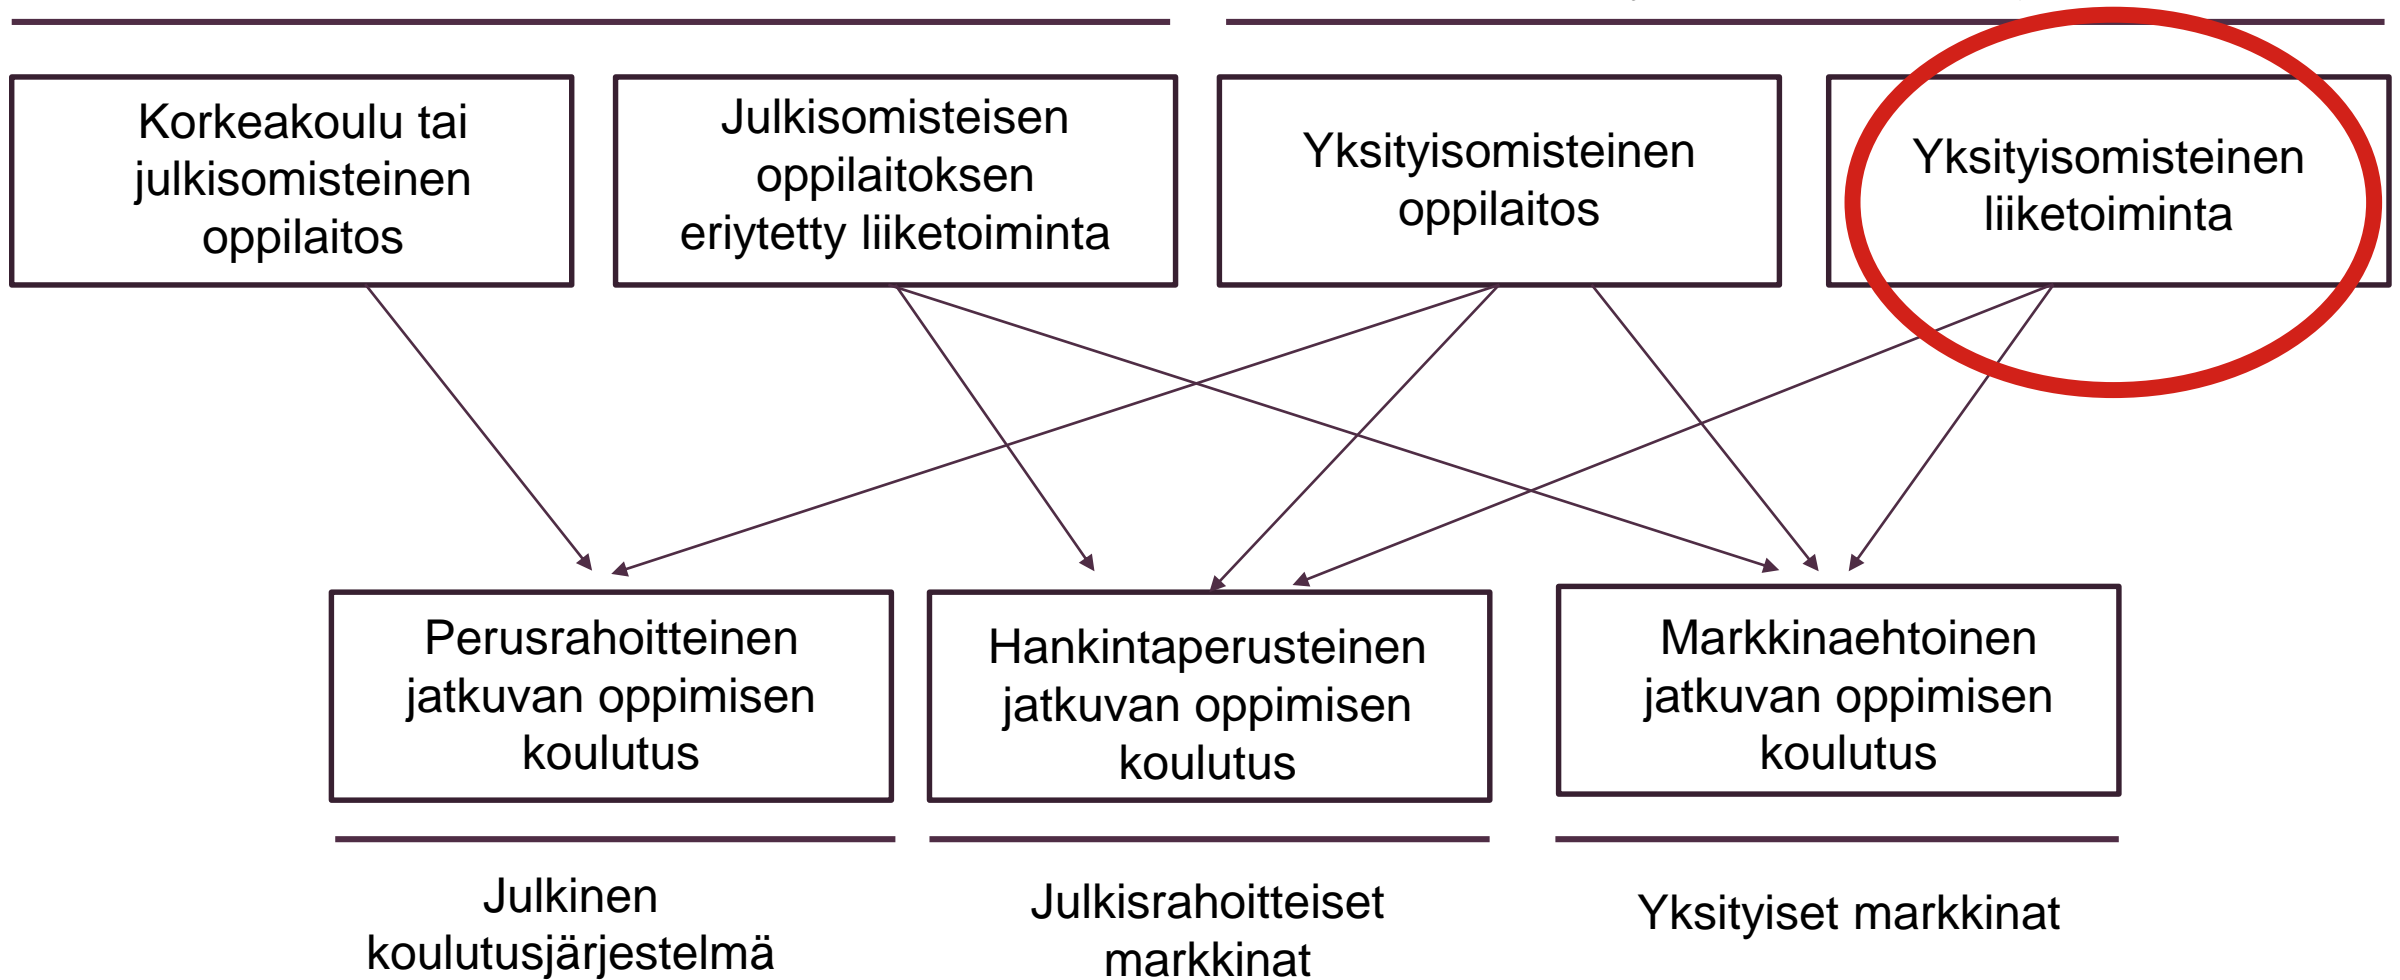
Korkeakoulu tai julkisomisteinen oppilaitos

Julkisomisteisen oppilaitoksen eriytetty liiketoiminta

Yksityisomisteinen oppilaitos

Yksityisomisteinen liiketoiminta

Perusrahoitteinen jatkuvan oppimisen koulutus

Hankintaperusteinen jatkuvan oppimisen koulutus

Markkinaehtoinen jatkuvan oppimisen koulutus

Julkinen koulutusjärjestelmä

Julkisrahoitteiset markkinat

Yksityiset markkinat